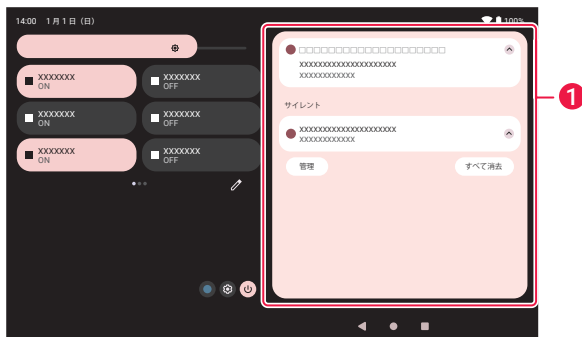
14:00 1月1日(日)

100%

XXXXXXX
ON

XXXXXXX
OFF

XXXXXXX
ON

XXXXXXX
OFF

XXXXXXX
ON

XXXXXXX
OFF

□□□□□□□□□□□□□□□□□□□□
XXXXXXXXXXXXXXXXXXXXXX
XXXXXXXXXXXXX

サイレント

XXXXXXXXXXXXXXXXXXXXXX
XXXXXXXXXXXXX

管理

すべて消去

1